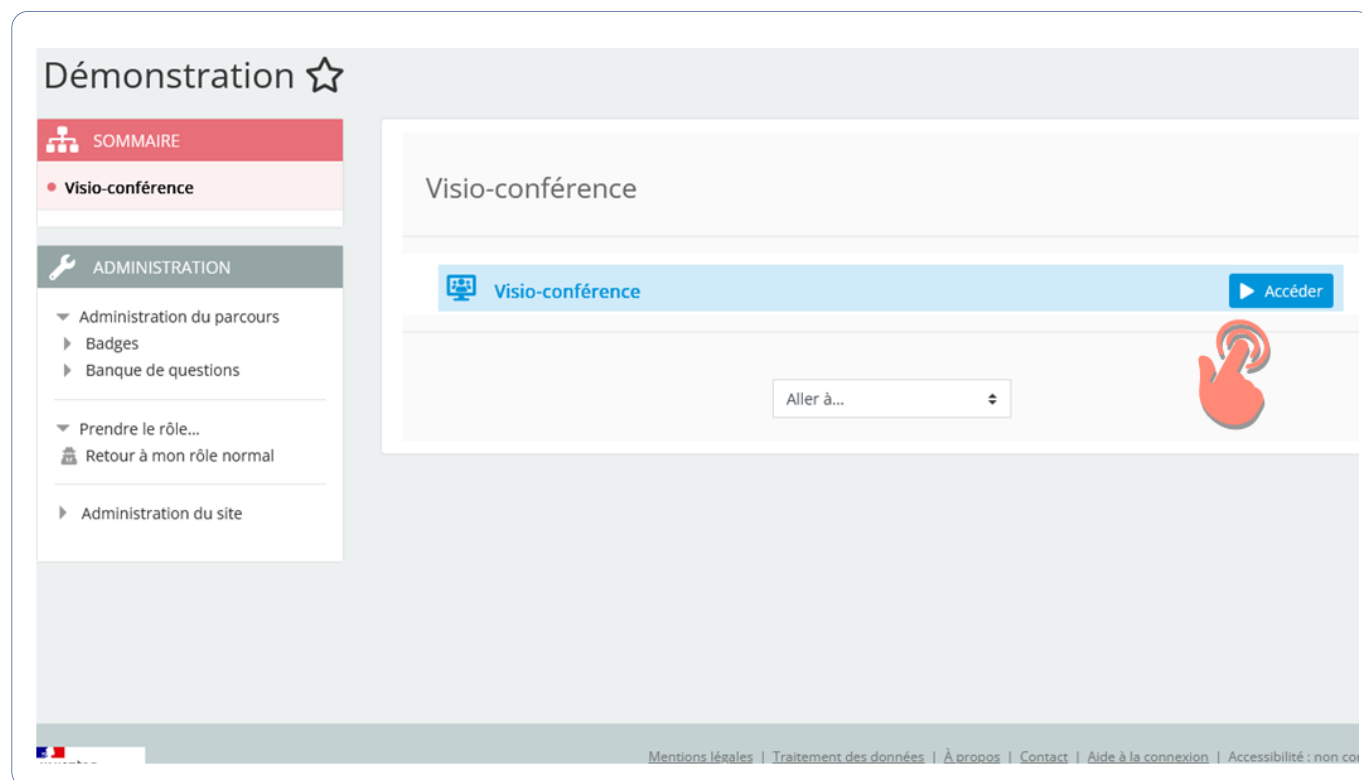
Démonstration ☆

SOMMAIRE

Visio-conférence

ADMINISTRATION

Administration du parcours

Badges

Banque de questions

Prendre le rôle...

Retour à mon rôle normal

Administration du site

Visio-conférence

Visio-conférence

Accéder

Aller à...

Mentions légales | Traitement des données | À propos | Contact | Aide à la connexion | Accessibilité : non co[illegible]